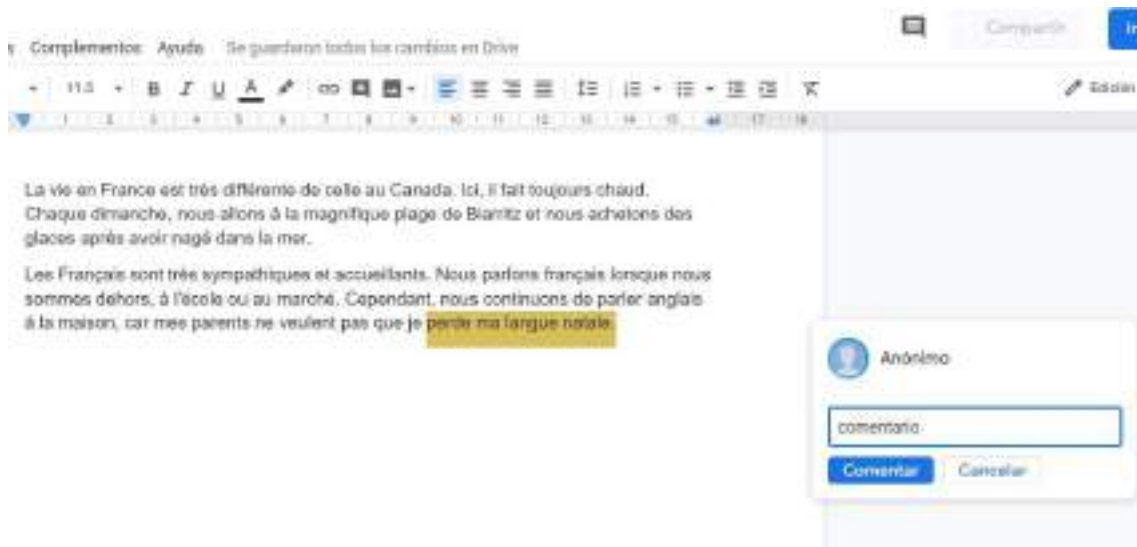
Complementos Ayuda Se guardaron todos los cambios en Drive

Compartir

11.5 B I U A

Editar

1 2 3 4 5 6 7 8 9 10 11 12 13 14 15 16 17 18

La vie en France est très différente de celle au Canada. Ici, il fait toujours chaud. Chaque dimanche, nous allons à la magnifique plage de Biarritz et nous achetons des glaces après avoir nagé dans la mer.

Les Français sont très sympathiques et accueillants. Nous parlons français lorsque nous sommes dehors, à l'école ou au marché. Cependant, nous continuons de parler anglais à la maison, car mes parents ne veulent pas que je perde ma langue natale.

Anónimo

comentario

Comentar Cancelar